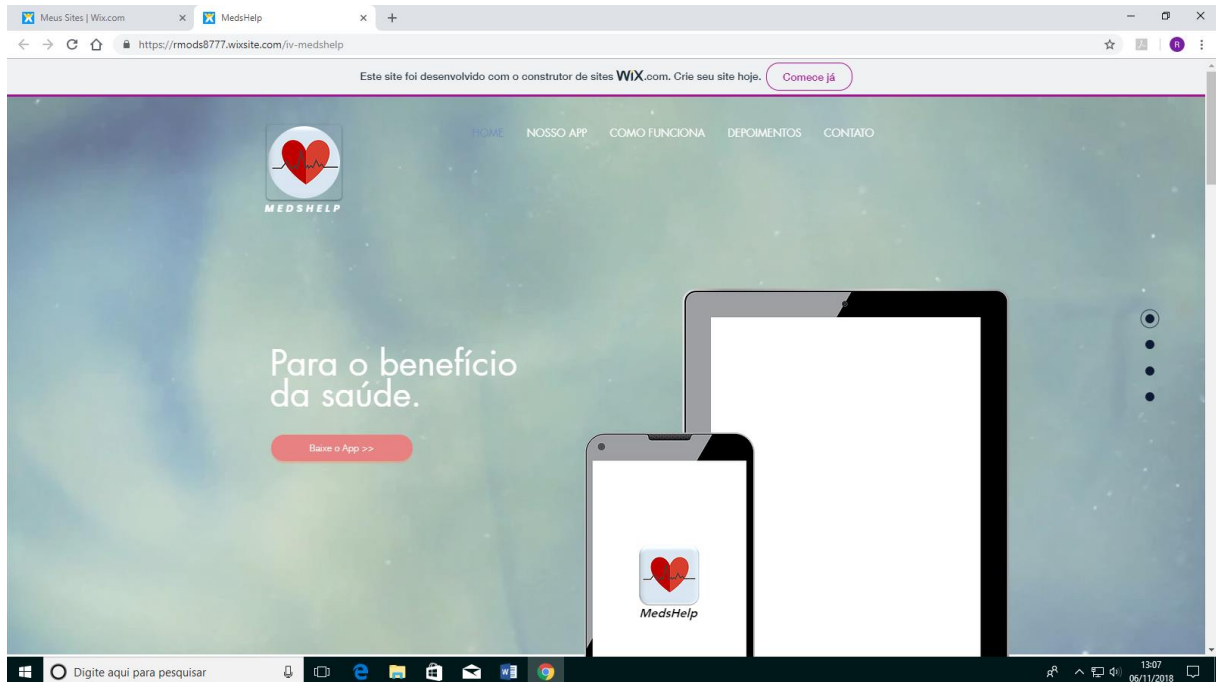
Meus Sites | Wix.com
MedsHelp
https://rmods8777.wixsite.com/iv-medshelp

Este site foi desenvolvido com o construtor de sites WiX.com. Crie seu site hoje. Comece já

MEDSHELP

HOME NOSSO APP COMO FUNCIONA DEPOIMENTOS CONTATO

Para o benefício da saúde.

Baixe o App >>

MedsHelp

Digite aqui para pesquisar

13:07
06/11/2018